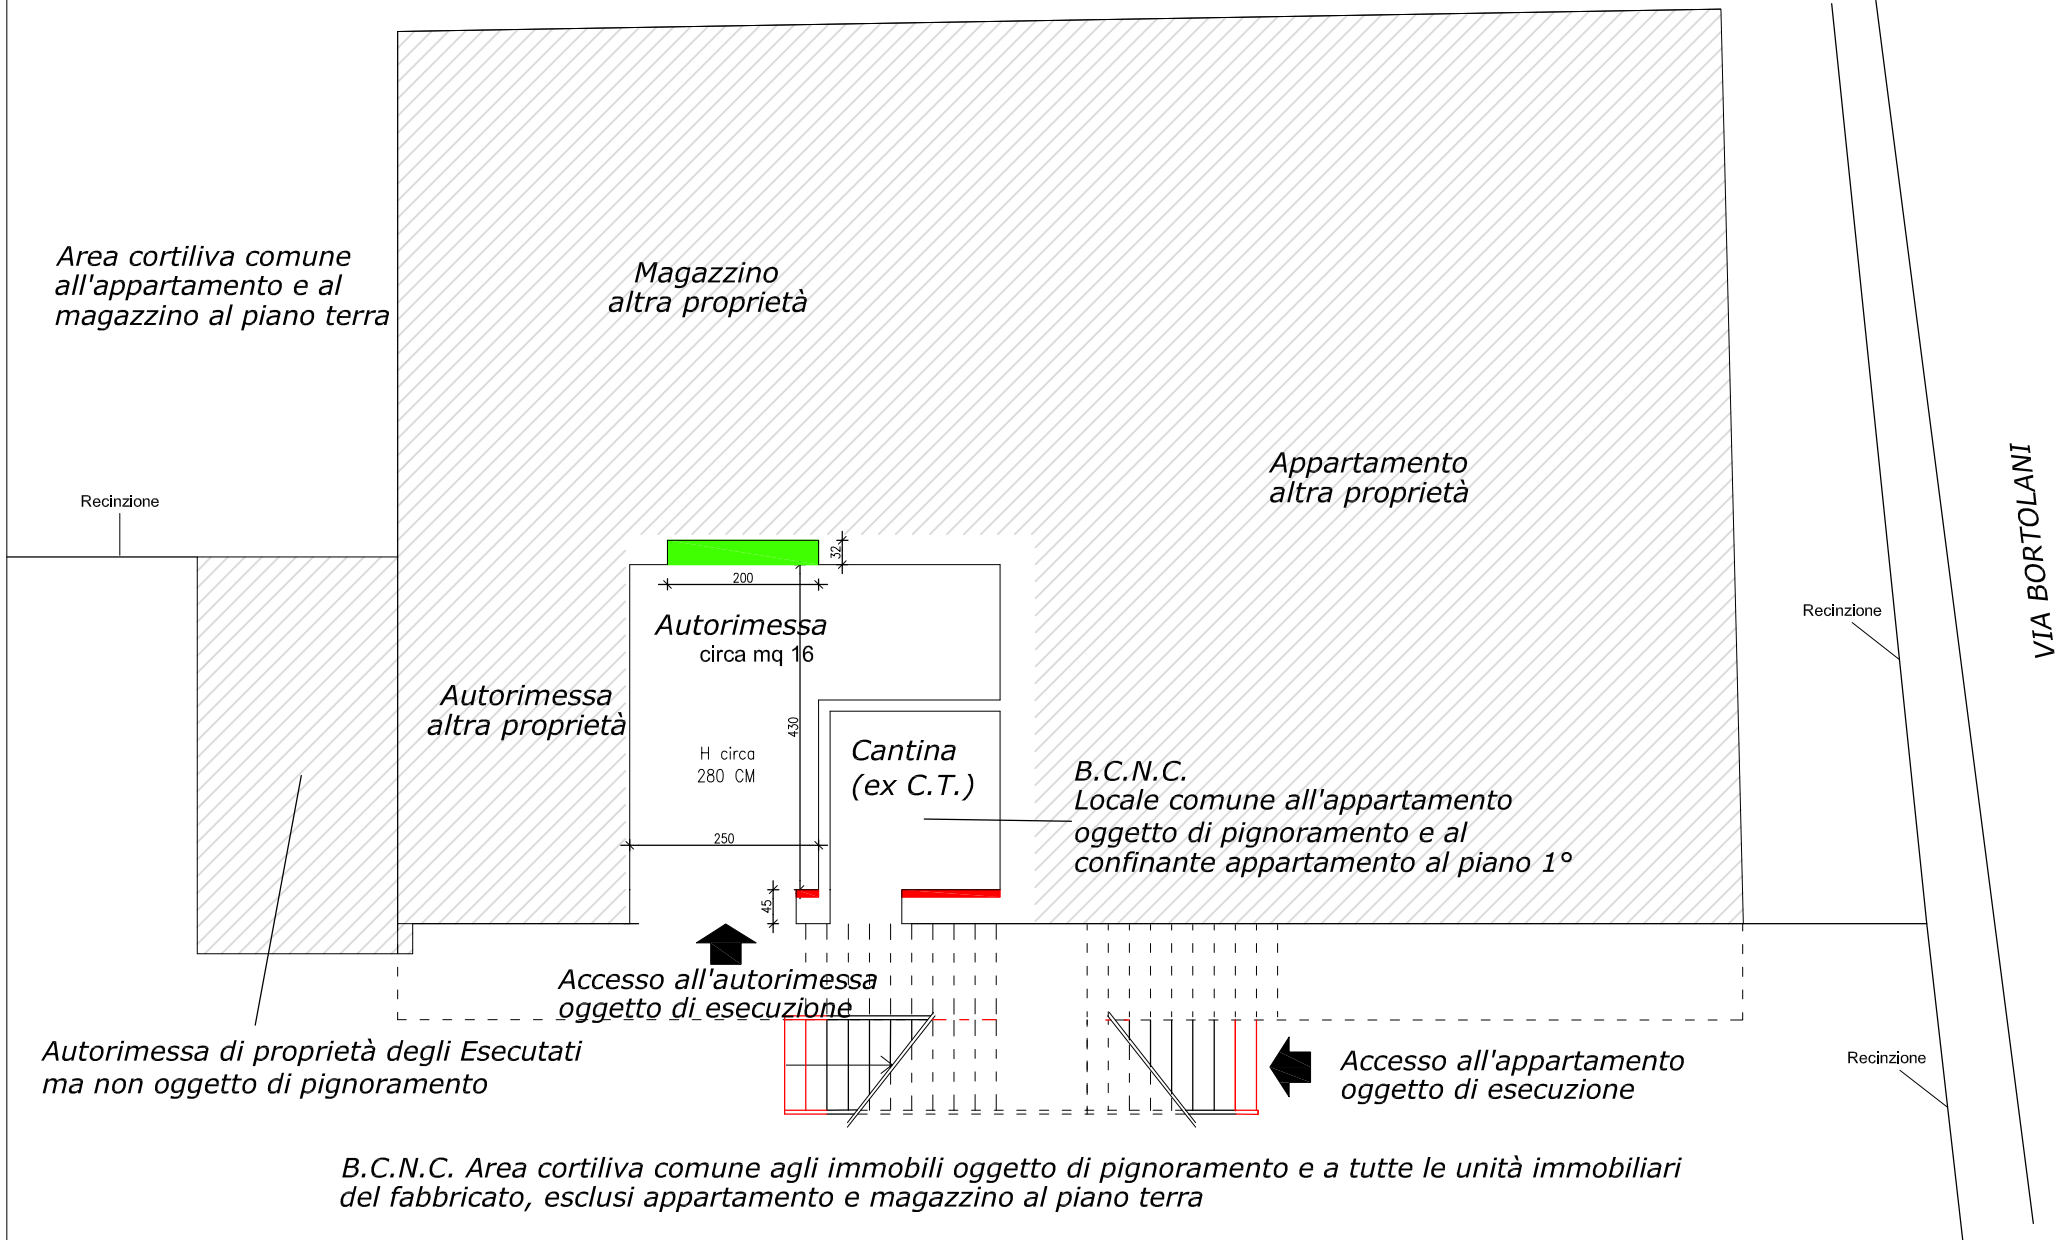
Area cortiliva comune all'appartamento e al magazzino al piano terra

Magazzino
altra proprietà

Appartamento
altra proprietà

VIA BORTOLANI

Recinzione

Recinzione

32

200

Autorimessa
circa mq 16

Autorimessa
altra proprietà

430

H circa
280 CM

Cantina
(ex C.T.)

B.C.N.C.
Locale comune all'appartamento oggetto di pignoramento e al confinante appartamento al piano 1°

250

45

Accesso all'autorimessa
oggetto di esecuzione

Autorimessa di proprietà degli Esecutati
ma non oggetto di pignoramento

Accesso all'appartamento
oggetto di esecuzione

Recinzione

B.C.N.C. Area cortiliva comune agli immobili oggetto di pignoramento e a tutte le unità immobiliari del fabbricato, esclusi appartamento e magazzino al piano terra